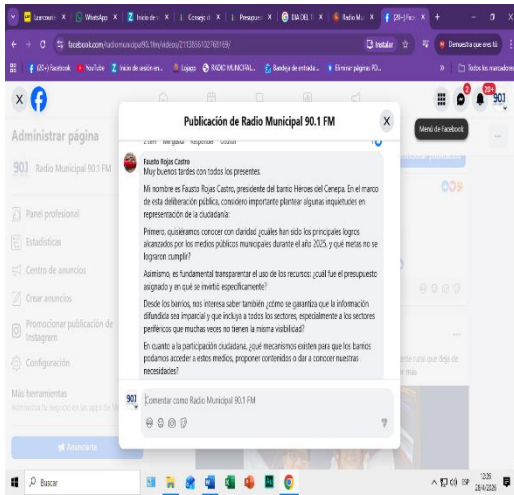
Lomcomi | WhatsApp | Inicio de | Consejo | Presupues | EIA DEL | Radio Mu | (20+) Face

facebook.com/radiomunicipal90.1fm/videos/2113356102760169/

Instalar | Demostrar que eres tú

(20+) Facebook | YouTube | Inicio de sesión en... | Lojapp | RADIO MUNICIPAL... | Bandeja de entrada... | Eliminar páginas FG... | Todos los marcadores

Menú de Facebook

Administrar página

Radio Municipal 90.1 FM

Panel profesional

Estadísticas

Centro de anuncios

Crear anuncios

Promocionar publicación de Instagram

Configuración

Más herramientas
Administra tu negocio en las apps de M

Anunciarte

Publicación de Radio Municipal 90.1 FM

Fausto Rojas Castro
Muy buenos tardes con todos los presentes.

Mi nombre es Fausto Rojas Castro, presidente del barrio Héroes del Cenepa. En el marco de esta deliberación pública, considero importante plantear algunas inquietudes en representación de la ciudadanía:

Primero, quisiéramos conocer con claridad ¿cuáles han sido los principales logros alcanzados por los medios públicos municipales durante el año 2025, y qué metas no se lograron cumplir?

Asimismo, es fundamental transparentar el uso de los recursos: ¿cuál fue el presupuesto asignado y en qué se invirtió específicamente?

Desde los barrios, nos interesa saber también ¿cómo se garantiza que la información difundida sea imparcial y que incluya a todos los sectores, especialmente a los sectores periféricos que muchas veces no tienen la misma visibilidad?

En cuanto a la participación ciudadana, ¿qué mecanismos existen para que los barrios podamos acceder a estos medios, proponer contenidos o dar a conocer nuestras necesidades?

Comentar como Radio Municipal 90.1 FM

Buscar

ESP 13:26 28/4/2026